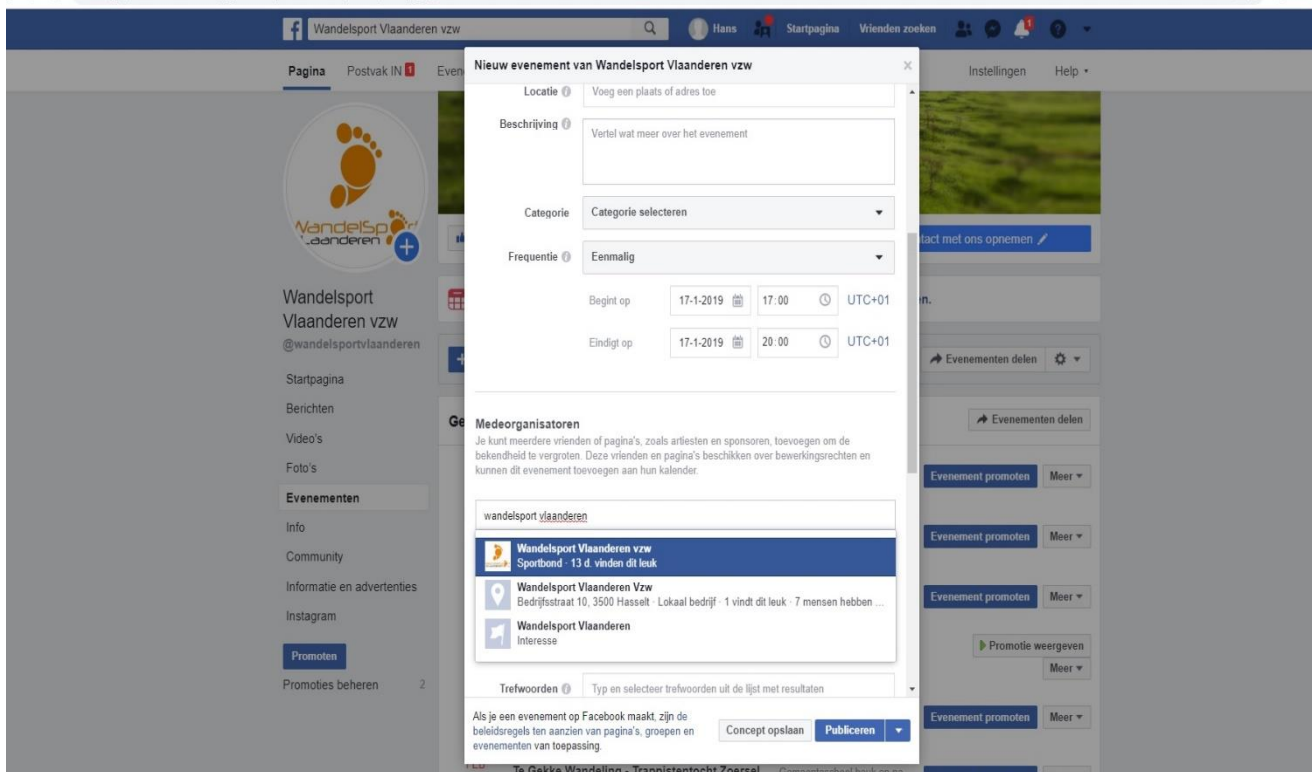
Wandelsport Vlaanderen vzw

Hans Startpagina Vrienden zoeken

Pagina Postvak IN 1 Even

Instellingen Help

Nieuw evenement van Wandelsport Vlaanderen vzw

Locatie Voeg een plaats of adres toe

Beschrijving Vertel wat meer over het evenement

Categorie Categorie selecteren

Frequentie Eenmalig

Begint op 17-1-2019 17:00 UTC+01

Eindigt op 17-1-2019 20:00 UTC+01

Medeorganisatoren

Je kunt meerdere vrienden of pagina's, zoals artiesten en sponsoren, toevoegen om de bekendheid te vergroten. Deze vrienden en pagina's beschikken over bewerkingsrechten en kunnen dit evenement toevoegen aan hun kalender.

wandelsport vlaanderen

Wandelsport Vlaanderen vzw
Sportbond · 13 d. vinden dit leuk

Wandelsport Vlaanderen Vzw
Bedrijfsstraat 10, 3500 Hasselt · Lokaal bedrijf · 1 vindt dit leuk · 7 mensen hebben ...

Wandelsport Vlaanderen
Interesse

Trefwoorden Typ en selecteer trefwoorden uit de lijst met resultaten

Als je een evenement op Facebook maakt, zijn de beleidsregels ten aanzien van pagina's, groepen en evenementen van toepassing.

Concept opslaan Publiceren

WandelSport Vlaanderen

Wandelsport Vlaanderen vzw
@wandelsportvlaanderen

Startpagina
Berichten
Video's
Foto's
Evenementen
Info
Community
Informatie en advertenties
Instagram

Promoten
Promoties beheren 2

tact met ons opnemen

n.

Evenementen delen

Ge

Evenementen delen

Evenement promoten Meer
Evenement promoten Meer
Evenement promoten Meer
Promotie weergeven
Meer
Evenement promoten Meer

Te Gekke Wandeling - Trappistentocht Zoersel